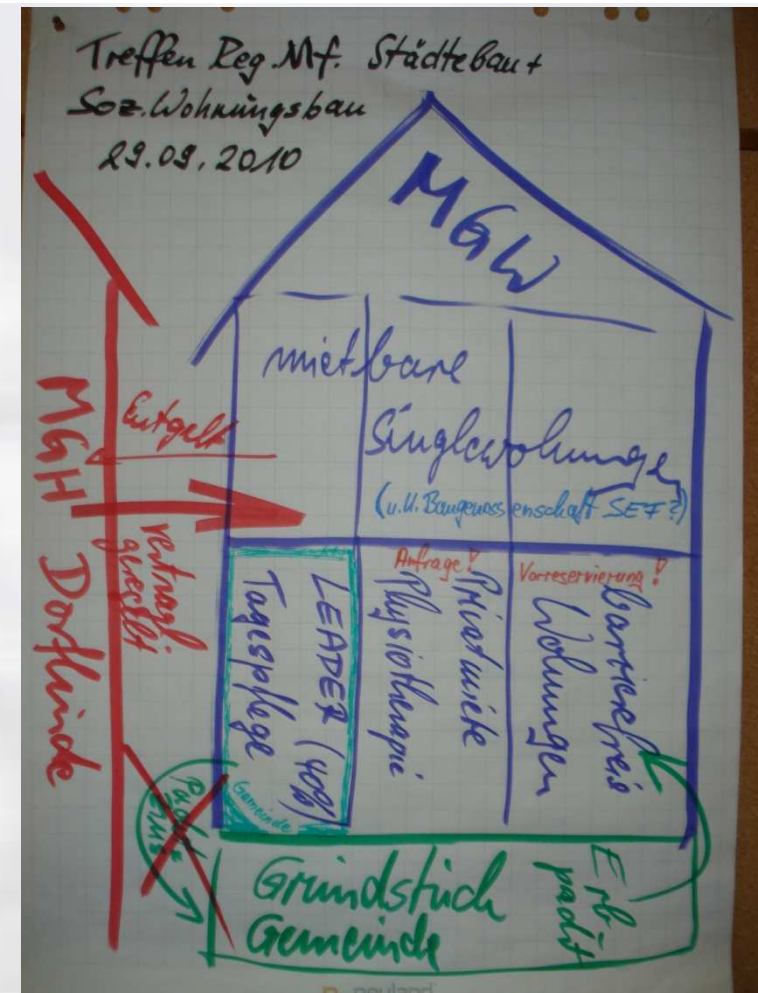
Treffen Reg. Mf. Städtebau + Soz. Wohnungsbau
29.09.2010

MGW

mietbare Singlewohnungen
(v.U. Baugenossenschaft SEF?)

MGH Dorflinde

Entgelt

vertragl. geregelt

LEADER (40%)
Tagespflege

Gemeinde

Anfrage!
Private Physiotherapie

Vorreservierung!
barrierefreie Wohnungen

Pacht

Erbpacht

Grundstück Gemeinde